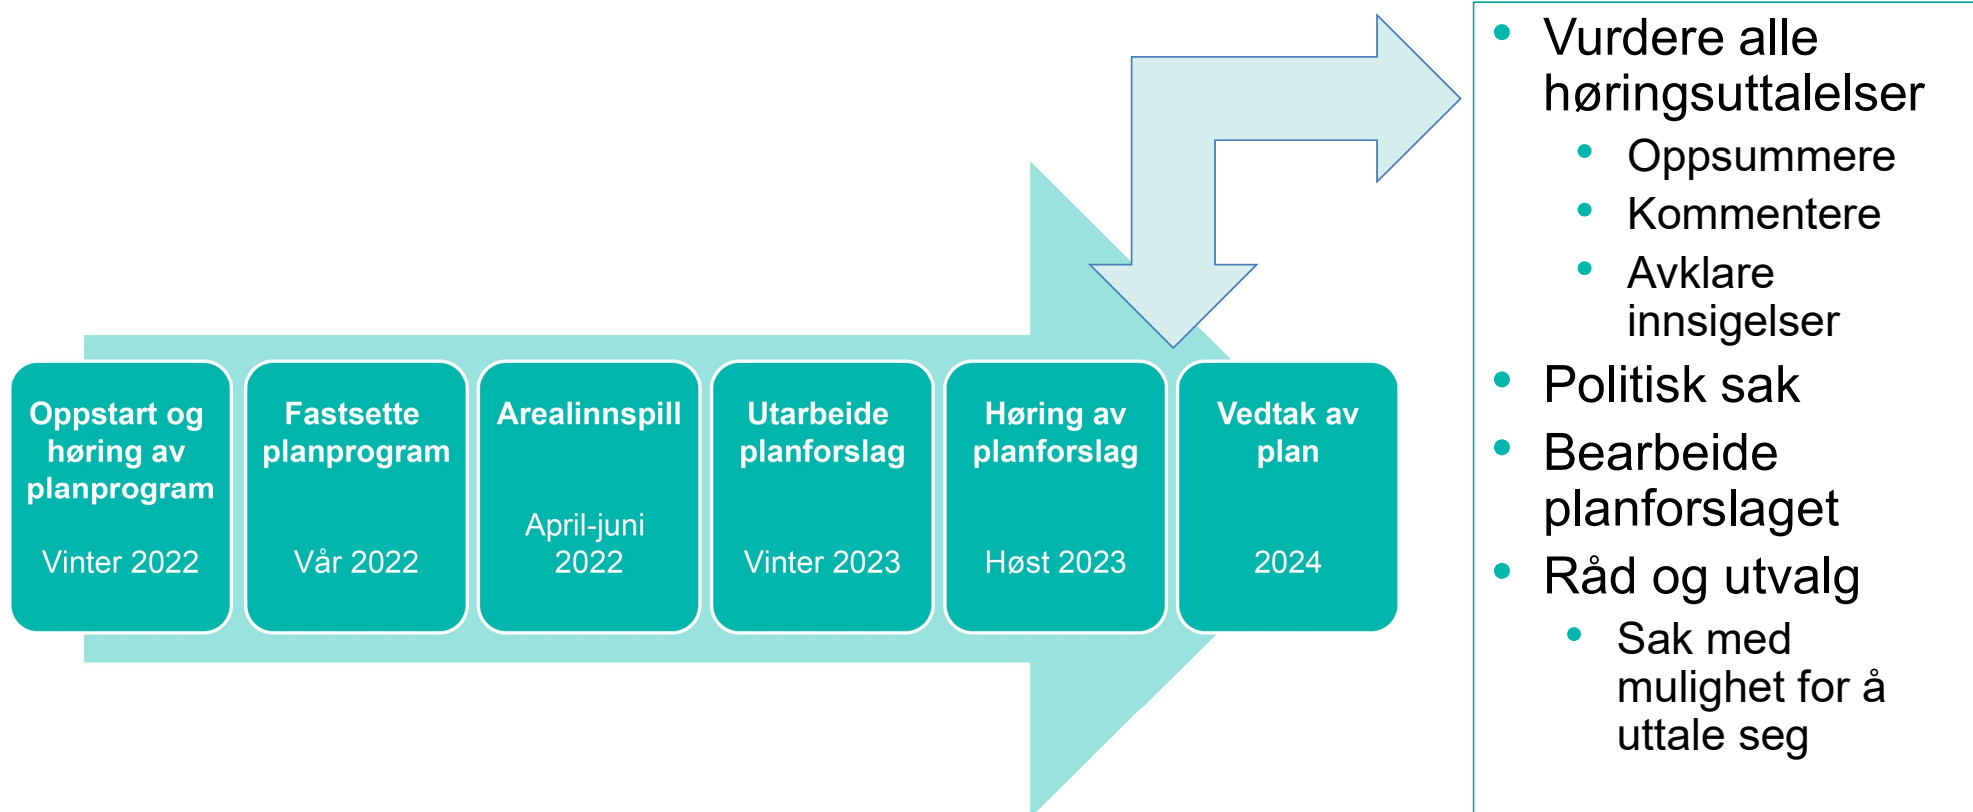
Oppstart og høring av planprogram

Vinter 2022

Fastsette planprogram

Vår 2022

Arealinnspill

April-juni 2022

Utarbeide planforslag

Vinter 2023

Høring av planforslag

Høst 2023

Vedtak av plan

2024

- Vurdere alle høringsuttalelser
  - Oppsummere
  - Kommentere
  - Avklare innsigelser
- Politisk sak
- Bearbeide planforslaget
- Råd og utvalg
  - Sak med mulighet for å uttale seg